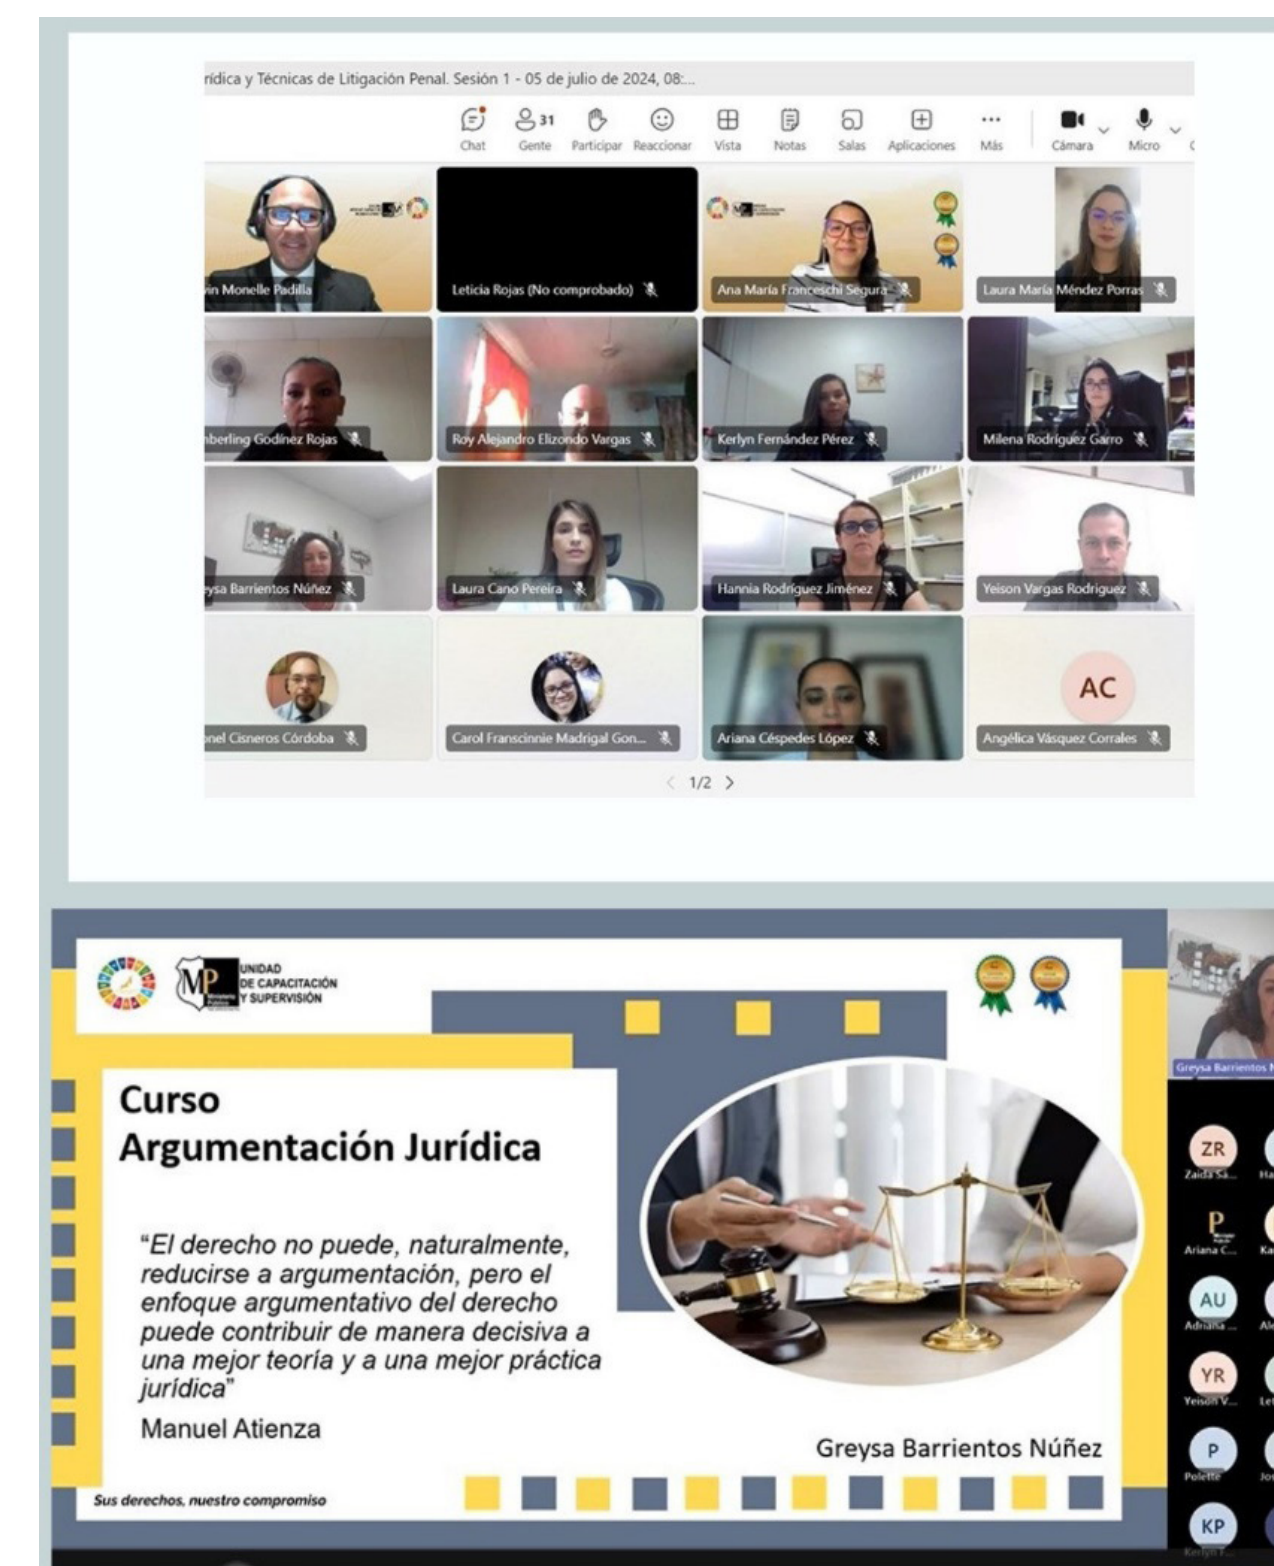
rídica y Técnicas de Litigación Penal. Sesión 1 - 05 de julio de 2024, 08:...

Chat 31 Gente Participar Reaccionar Vista Notas Salas Aplicaciones Más Cámara Micro

vin Monelle Padilla
Leticia Rojas (No comprobado)
Ana María Franceschi Segura
Laura María Méndez Porras
nberling Godínez Rojas
Roy Alejandro Elizondo Vargas
Kerlyn Fernández Pérez
Milena Rodríguez Garro
eysa Barrientos Núñez
Laura Cano Pereira
Hannia Rodríguez Jiménez
Yeison Vargas Rodríguez
nel Cisneros Córdoba
Carol Franscinnie Madrigal Gon...
Ariana Céspedes López
AC
Angélica Vásquez Corrales

1/2

UNIDAD DE CAPACITACIÓN Y SUPERVISIÓN

Curso
Argumentación Jurídica

"El derecho no puede, naturalmente, reducirse a argumentación, pero el enfoque argumentativo del derecho puede contribuir de manera decisiva a una mejor teoría y a una mejor práctica jurídica"
Manuel Atienza

Greysa Barrientos Núñez

Sus derechos, nuestro compromiso

Greysa Barrientos N
ZR Zaida Sa...
Ha
P Ariana C...
Ka
AU Adriana ...
Al
YR Yeison V...
Le
P Polette
Jo
KP Kerlyn F...